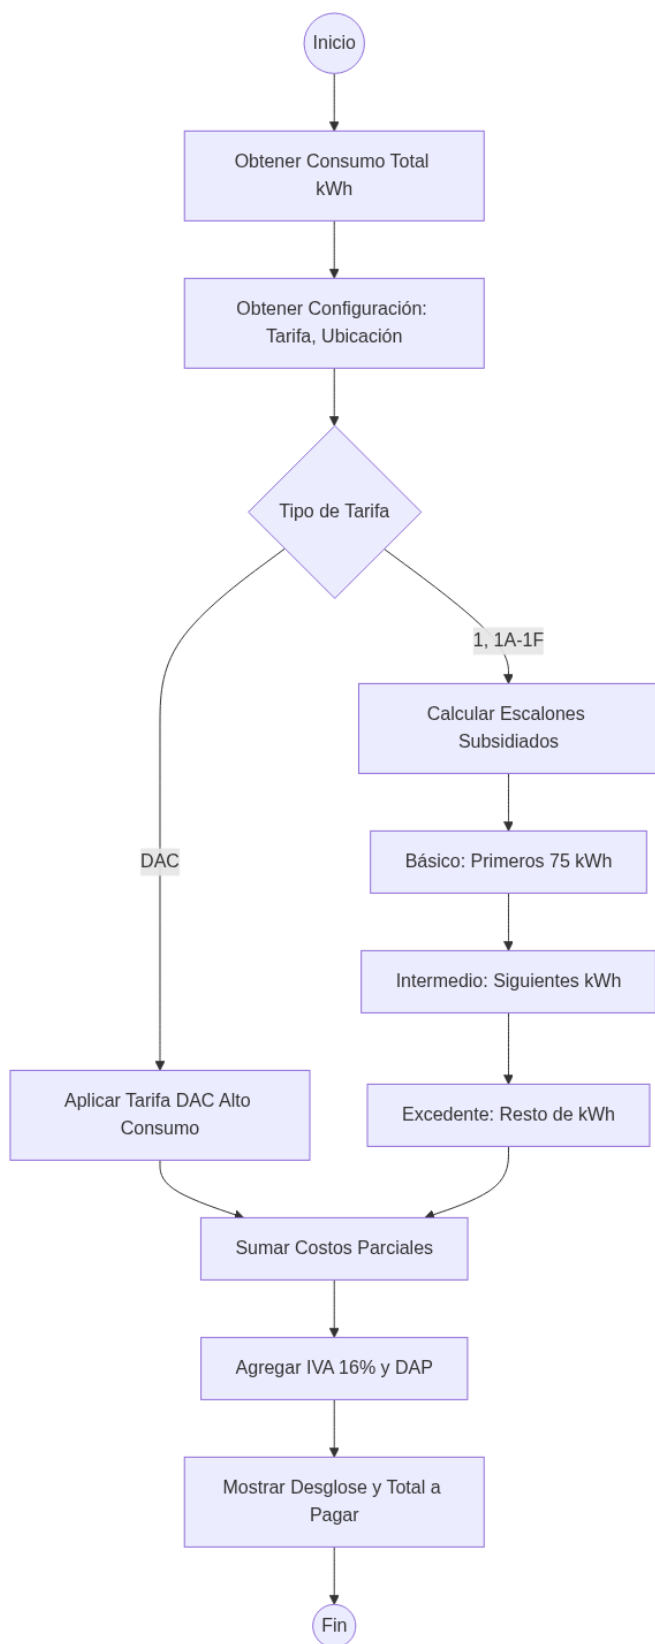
Inicio

Obtener Consumo Total kWh

Obtener Configuración: Tarifa, Ubicación

Tipo de Tarifa

1, 1A-1F

Calcular Escalones Subsidiados

Básico: Primeros 75 kWh

Intermedio: Siguientes kWh

Excedente: Resto de kWh

DAC

Aplicar Tarifa DAC Alto Consumo

Sumar Costos Parciales

Agregar IVA 16% y DAP

Mostrar Desglose y Total a Pagar

Fin